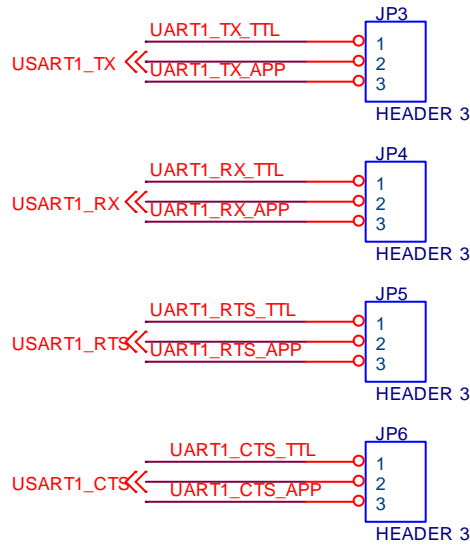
UART1_TX_TTL
JP3
USART1_TX
1
2
3
UART1_TX_APP
HEADER 3

UART1_RX_TTL
JP4
USART1_RX
1
2
3
UART1_RX_APP
HEADER 3

UART1_RTS_TTL
JP5
USART1_RTS
1
2
3
UART1_RTS_APP
HEADER 3

UART1_CTS_TTL
JP6
USART1_CTS
1
2
3
UART1_CTS_APP
HEADER 3